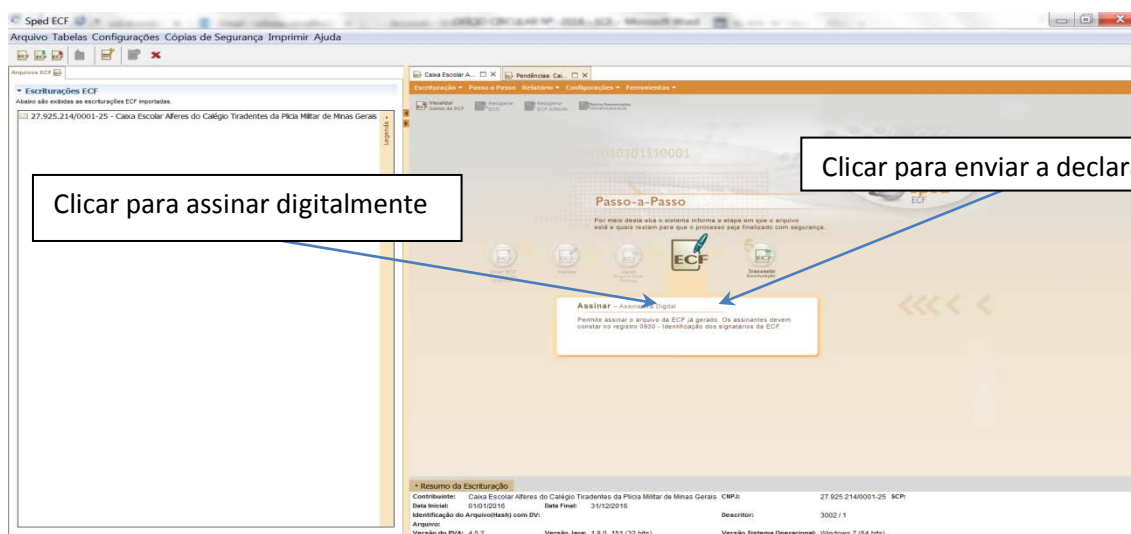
Sped ECF

Arquivo Tabelas Configurações Cópias de Segurança Imprimir Ajuda

Arquivos ECF

▾ Escriturações ECF
Abaixo são exibidas as escriturações ECF importadas.

27.925.214/0001-25 - Caixa Escolar Alferes do Calégio Tiradentes da Plicia Militar de Minas Gerais

Legenda

Caixa Escolar A... × Pendências: Cai... ×

Escrituração ▾ Passo a Passo Relatórios ▾ Configurações ▾ Ferramentas ▾

Visualizar Dados da ECF Recuperar ECF Recuperar ECF Anterior

Clicar para enviar a declar

Clicar para assinar digitalmente

Passo-a-Passo

Por meio desta aba o sistema informa a etapa em que o arquivo está e quais restam para que o processo seja finalizado com segurança.

ECF

Transmitir Escrituração

Assinar - Assinatura Digital
Permite assinar o arquivo da ECF já gerado. Os assinantes devem constar no registro 0930 - Identificação dos signatários da ECF.

▾ Resumo da Escrituração
Contribuinte: Caixa Escolar Alferes do Calégio Tiradentes da Plicia Militar de Minas Gerais CNPJ: 27.925.214/0001-25 SCP:
Data Inicial: 01/01/2016 Data Final: 31/12/2016
Identificação do Arquivo(Hash) com DV: Descritor: 3002 / 1
Arquivo:
Versão do PVA: 4.0.2 Versão Java: 1.8.0_151 (32 bits) Versão Sistema Operacional: Windows 7 (64 bits)